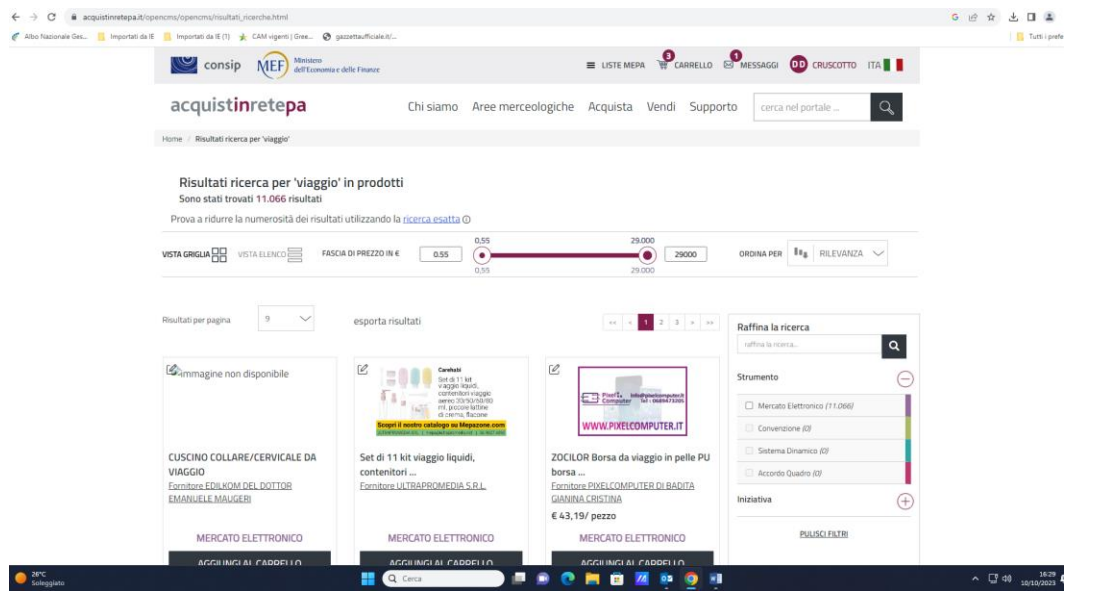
acquistinretepa.it/opencms/opencms/risultati_ricerche.html

Albo Nazionale Ges... Importati da IE Importati da IE (1) CAM vigenti | Gree... gazzettaufficiale.it/... Tutti i prefe

consip MEF Ministero dell'Economia e delle Finanze

LISTE MEPA 3 CARRELLO 1 MESSAGGI DD CRUSCOTTO ITA

acquistinretepa

Chi siamo Aree merceologiche Acquista Vendi Supporto cerca nel portale ...

Home / Risultati ricerca per 'viaggio'

Risultati ricerca per 'viaggio' in prodotti

Sono stati trovati 11.066 risultati

Prova a ridurre la numerosità dei risultati utilizzando la ricerca esatta

VISTA GRIGLIA VISTA ELENCO FASCIA DI PREZZO IN € 0.55 0,55 29.000 29000 0,55 29.000 ORDINA PER RILEVANZA

Risultati per pagina 9 esporta risultati

« ‹ 1 2 3 › »

Raffina la ricerca

raffina la ricerca...

Strumento

Mercato Elettronico (11.066)

Convenzione (0)

Sistema Dinamico (0)

Accordo Quadro (0)

Iniziativa

PULISCI FILTRI

immagine non disponibile

CUSCINO COLLARE/CERVICALE DA VIAGGIO

Fornitore EDILKOM DEL DOTTOR EMANUELE MAUGERI

MERCATO ELETTRONICO

AGGIUNGI AL CARRELLO

Carehabi

Set di 11 kit viaggio liquidi, contenitori viaggio aereo 30/50/50/80 ml, piccole bottiglie di crema, flacone

Scopri il nostro catalogo su Mepazone.com

Set di 11 kit viaggio liquidi, contenitori ...

Fornitore ULTRAPROMEDIA S.R.L.

MERCATO ELETTRONICO

AGGIUNGI AL CARRELLO

PixelComputer

WWW.PIXELCOMPUTER.IT

ZOCILOR Borsa da viaggio in pelle PU borsa ...

Fornitore PIXELCOMPUTER DI BADITA GIANINA CRISTINA

€ 43,19/ pezzo

MERCATO ELETTRONICO

AGGIUNGI AL CARRELLO

28°C Soleggiato

Cerca

16:29 10/10/2023